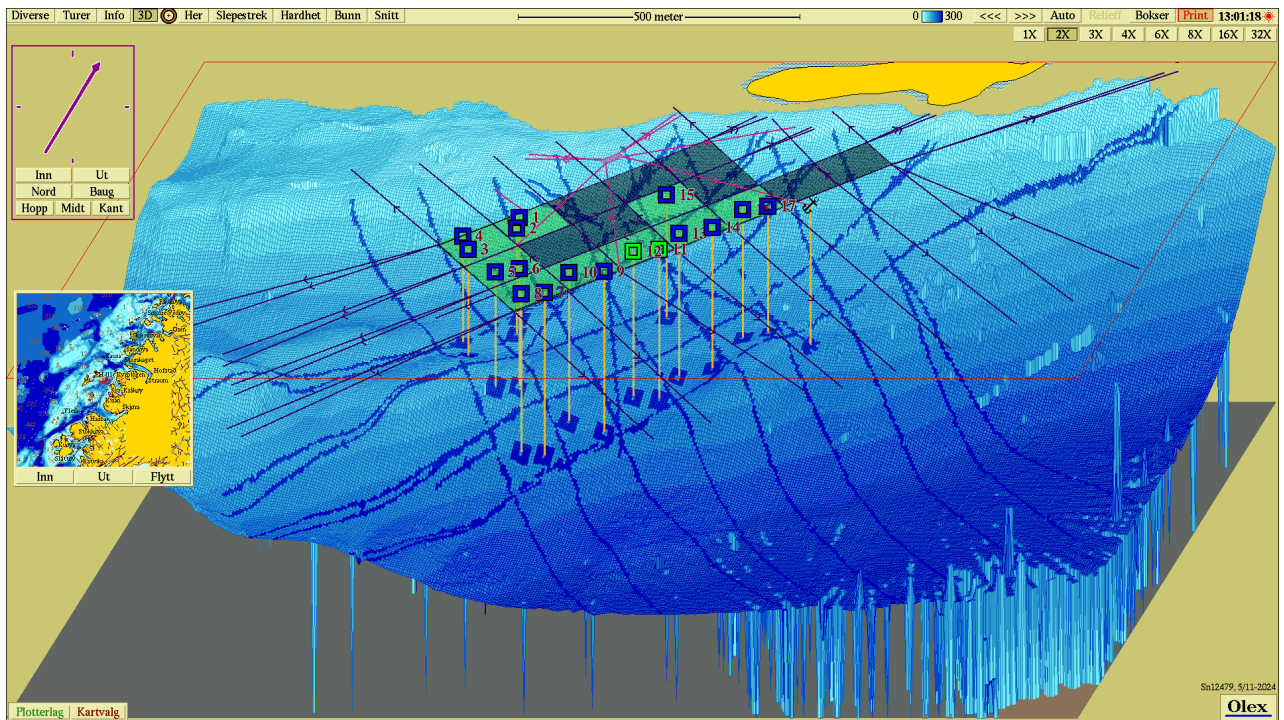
Diverse Turer Info 3D Her Slepestrek Hardhet Bunn Snitt

500 meter

0 300 <<< >>> Auto Relieff Bokser Print 13:01:18

1X 2X 3X 4X 6X 8X 16X 32X

Inn Ut
Nord Baug
Hopp Midt Kant

Inn Ut Flytt

1
2
4
3
5
6
8
7
10
9
12
11
13
14
15
16
17

Sn12479, 5/11-2024

Plotterlag Kartvalg

Olex